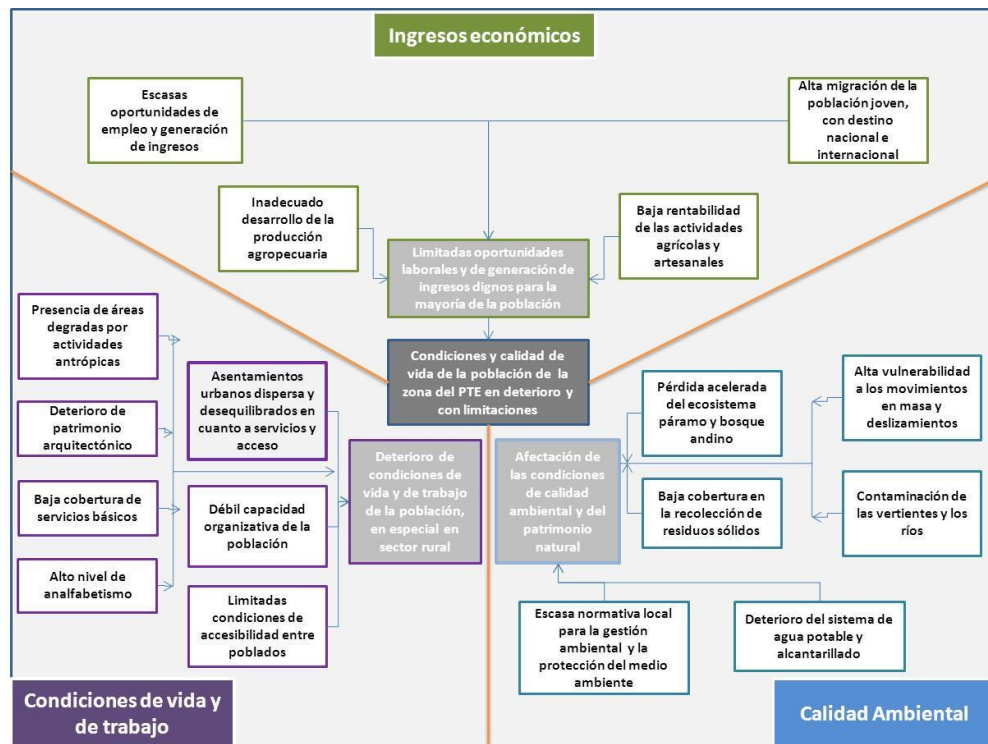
Ingresos económicos

Escasas oportunidades de empleo y generación de ingresos

Alta migración de la población joven, con destino nacional e internacional

Inadecuado desarrollo de la producción agropecuaria

Baja rentabilidad de las actividades agrícolas y artesanales

Limitadas oportunidades laborales y de generación de ingresos dignos para la mayoría de la población

Presencia de áreas degradas por actividades antrópicas

Condiciones y calidad de vida de la población de la zona del PTE en deterioro y con limitaciones

Asentamientos urbanos dispersa y desequilibrados en cuanto a servicios y acceso

Deterioro de patrimonio arquitectónico

Pérdida acelerada del ecosistema páramo y bosque andino

Alta vulnerabilidad a los movimientos en masa y deslizamientos

Deterioro de condiciones de vida y de trabajo de la población, en especial en sector rural

Afectación de las condiciones de calidad ambiental y del patrimonio natural

Baja cobertura de servicios básicos

Débil capacidad organizativa de la población

Baja cobertura en la recolección de residuos sólidos

Contaminación de las vertientes y los ríos

Alto nivel de analfabetismo

Limitadas condiciones de accesibilidad entre poblados

Escasa normativa local para la gestión ambiental y la protección del medio ambiente

Deterioro del sistema de agua potable y alcantarillado

Condiciones de vida y de trabajo

Calidad Ambiental